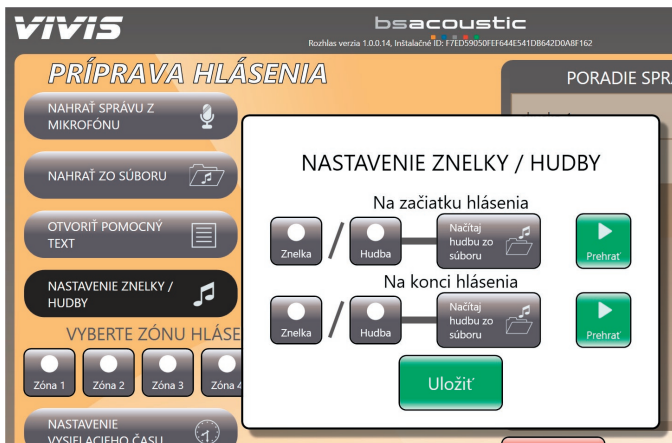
VIVIS

bsacoustic

Rozhlas verzia 1.0.0.14, Inštalačné ID: F7ED59050FEF644E541DB642D0A8F162

PRÍPRAVA HLÁSENIA

NAHRAŤ SPRÁVU Z MIKROFÓNU

NAHRAŤ ZO SÚBORU

OTVORIŤ POMOCNÝ TEXT

NASTAVENIE ZNELKY / HUDBY

VYBERTE ZÓNU HLÁSE

Zóna 1

Zóna 2

Zóna 3

Zóna 4

NASTAVENIE VYSIELACIEHO ČASU

PORADIE SPR

NASTAVENIE ZNELKY / HUDBY

Na začiatku hlásenia

Znelka

/

Hudba

Načítaj hudbu zo súboru

Prehrať

Na konci hlásenia

Znelka

/

Hudba

Načítaj hudbu zo súboru

Prehrať

Uložiť